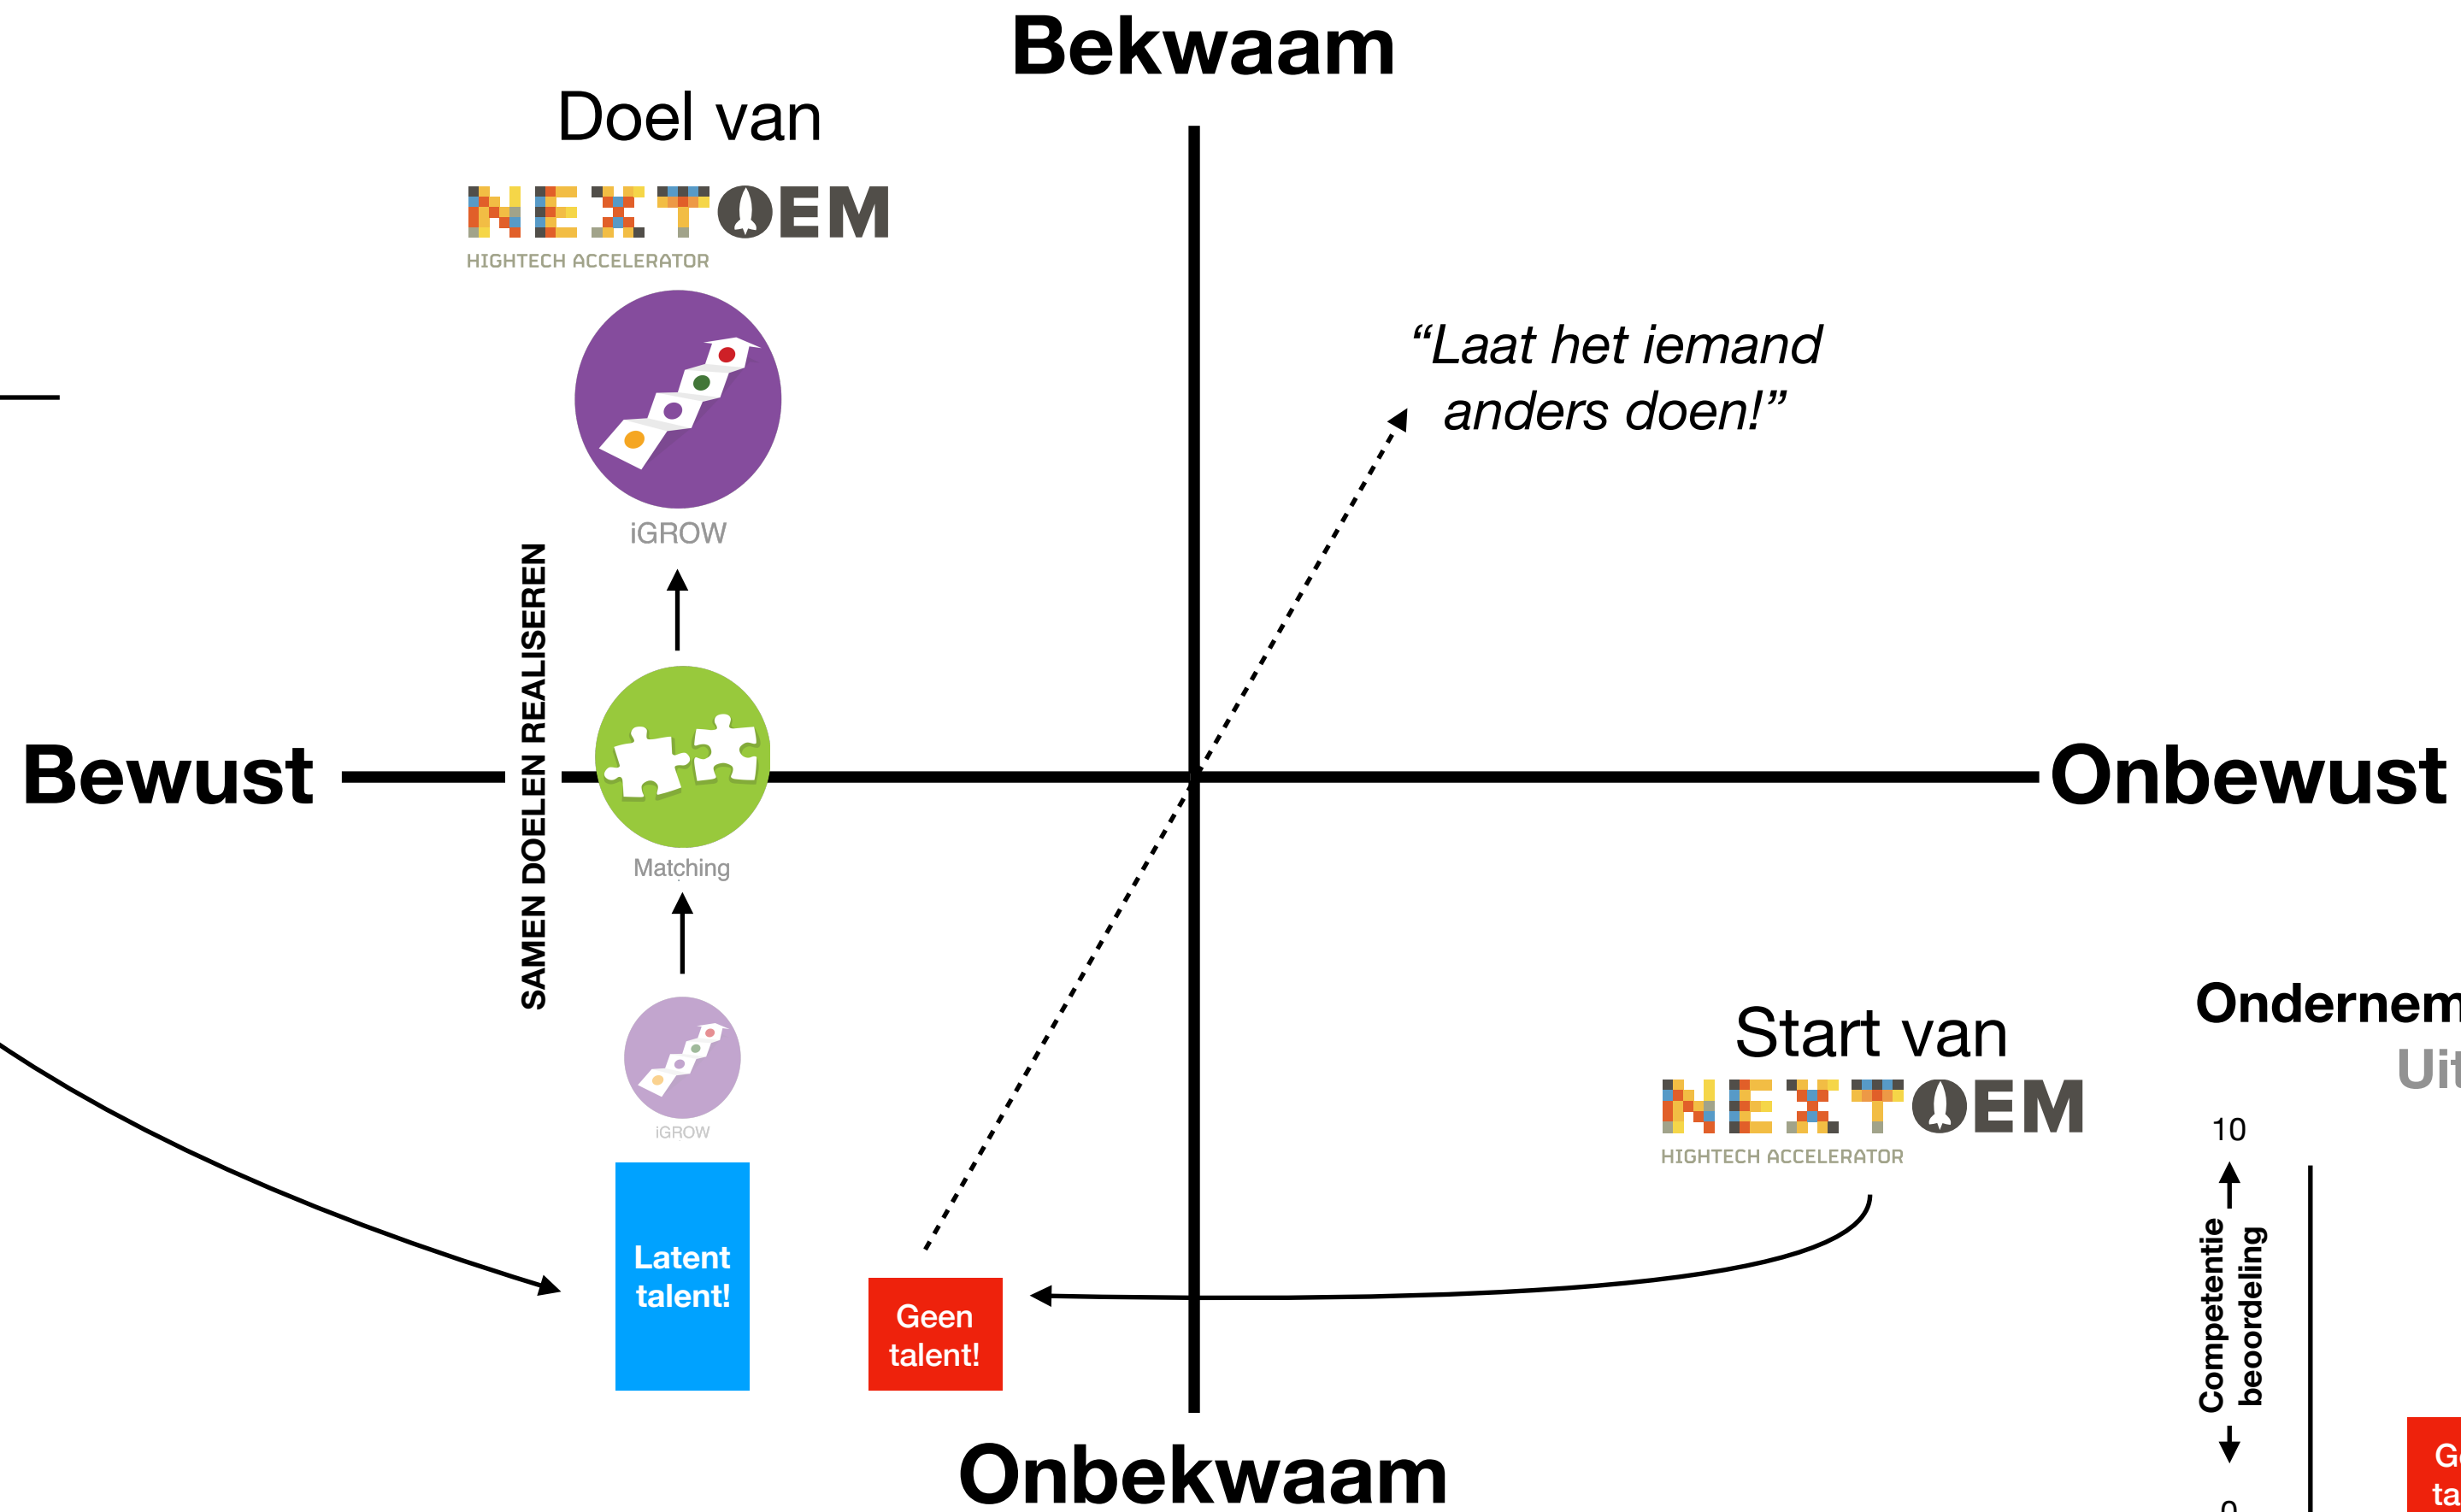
Bekwaam

Doel van
NEXTOEM
HIGHTECH ACCELERATOR

iGROW

"Laat het iemand anders doen!"

SAMEN DOELEN REALISEREN

Bewust

Matching

Onbewust

iGROW

Latent talent!

Geen talent!

Start van
NEXTOEM
HIGHTECH ACCELERATOR

Ondernem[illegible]
Ui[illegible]

10

Competentie beoordeling

0

G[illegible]
ta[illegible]

Onbekwaam